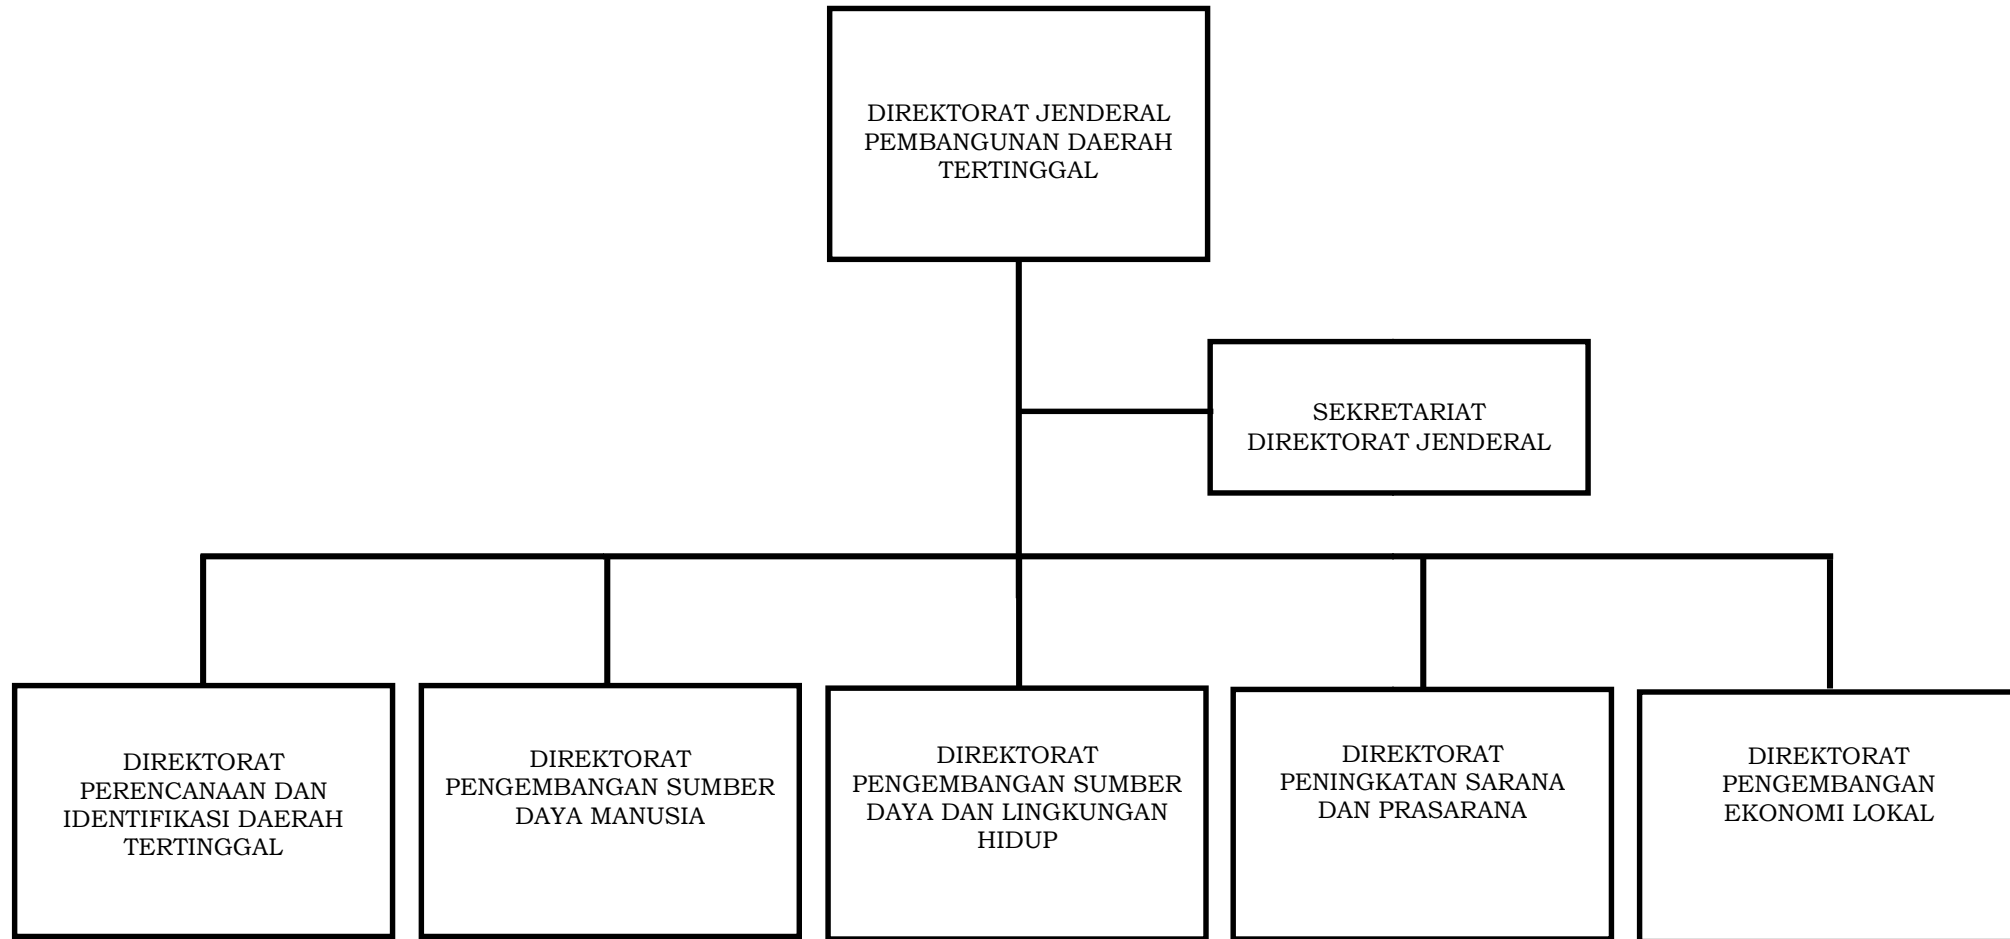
DIREKTORAT JENDERAL PEMBANGUNAN DAERAH TERTINGGAL

SEKRETARIAT DIREKTORAT JENDERAL

DIREKTORAT PERENCANAAN DAN IDENTIFIKASI DAERAH TERTINGGAL

DIREKTORAT PENGEMBANGAN SUMBER DAYA MANUSIA

DIREKTORAT PENGEMBANGAN SUMBER DAYA DAN LINGKUNGAN HIDUP

DIREKTORAT PENINGKATAN SARANA DAN PRASARANA

DIREKTORAT PENGEMBANGAN EKONOMI LOKAL